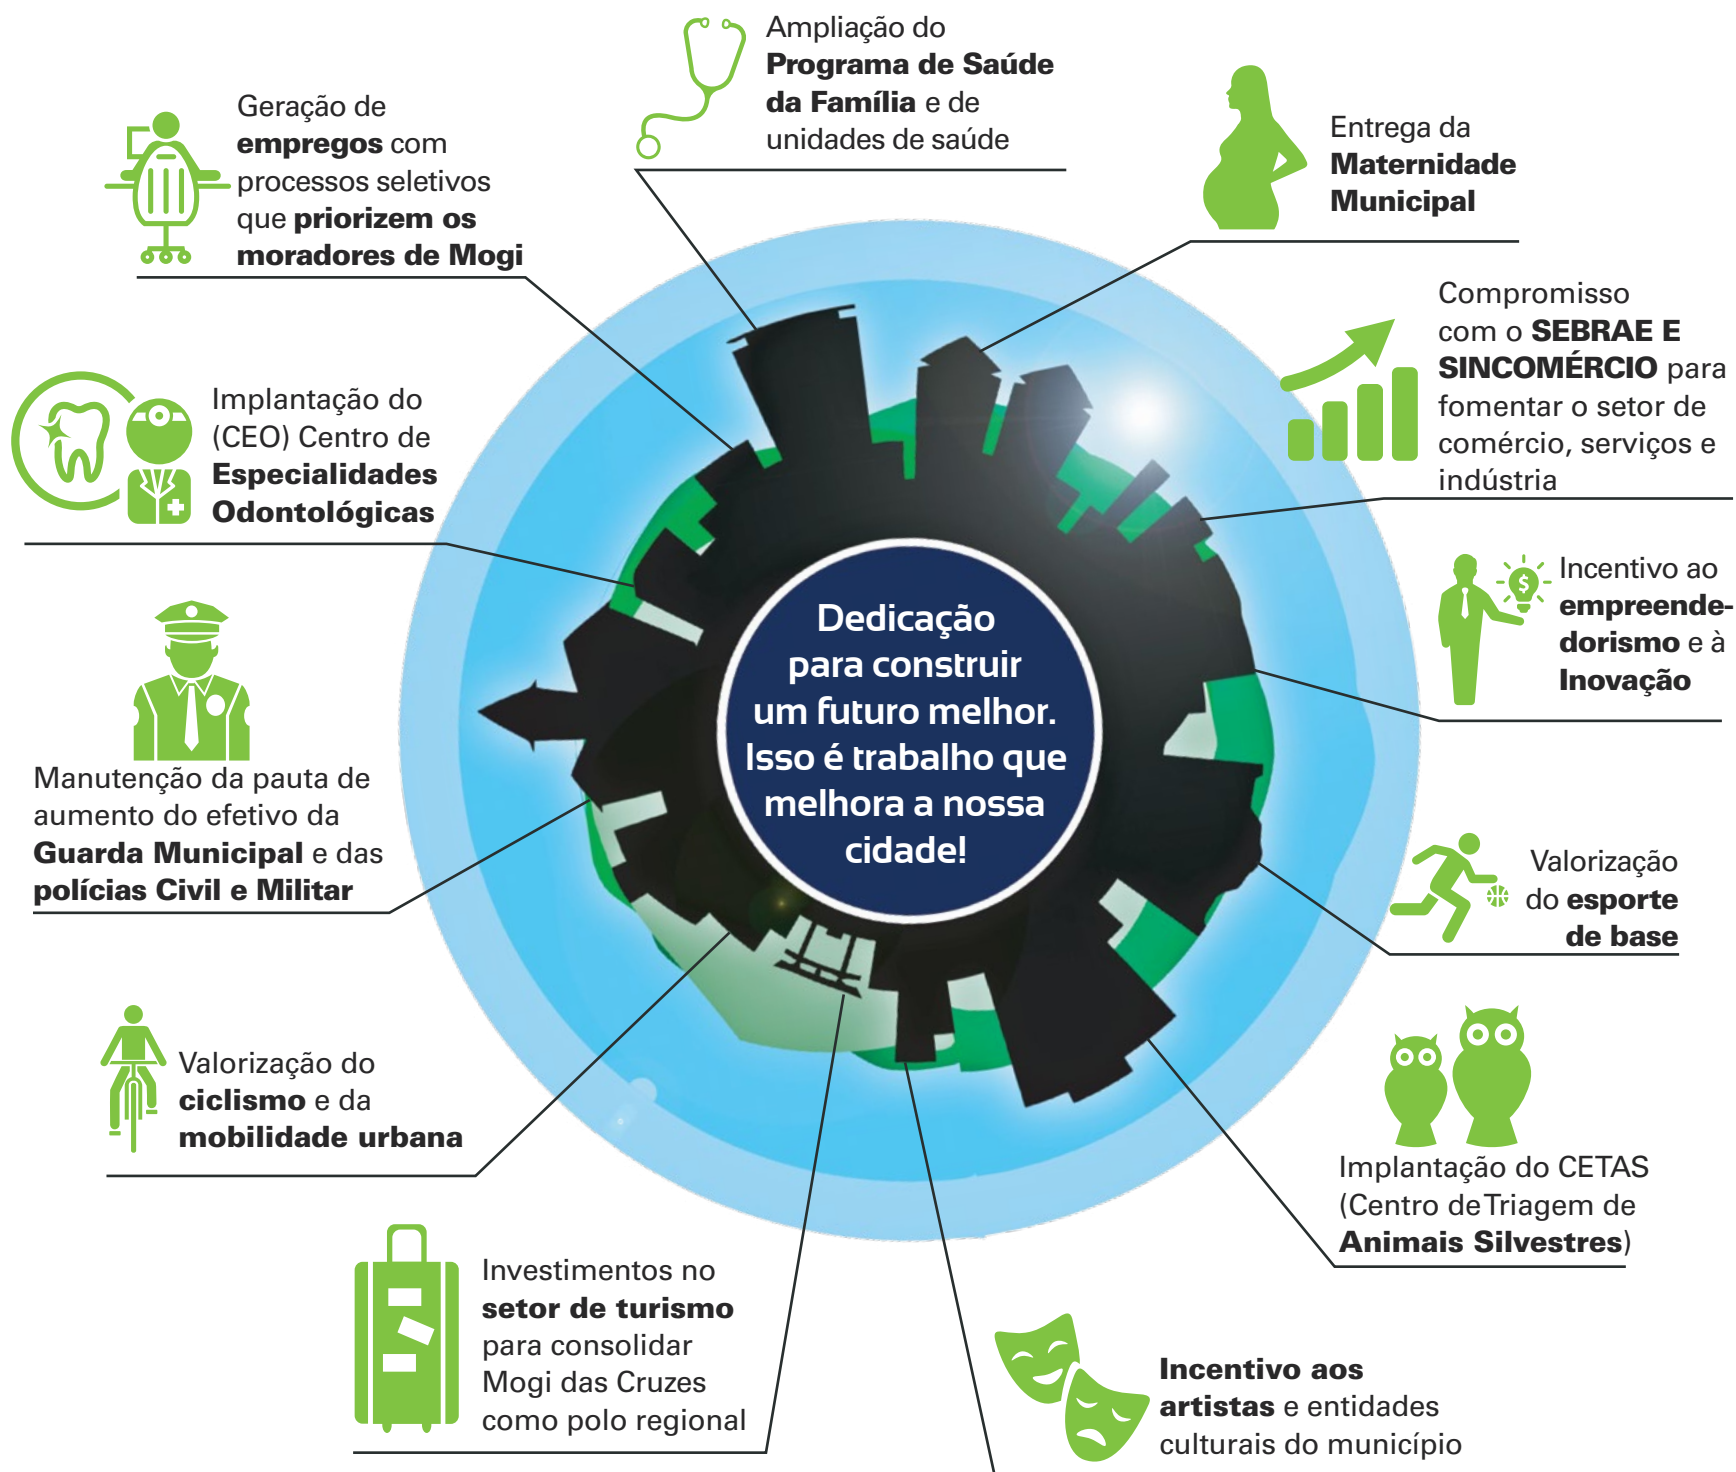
Ampliação do **Programa de Saúde da Família** e de unidades de saúde

Geração de **empregos** com processos seletivos que **priorizem os moradores de Mogi**

Entrega da **Maternidade Municipal**

Compromisso com o **SEBRAE E SINCOMÉRCIO** para fomentar o setor de comércio, serviços e indústria

Implantação do (CEO) Centro de **Especialidades Odontológicas**

Incentivo ao **empreendedorismo** e à **Inovação**

Dedicação para construir um futuro melhor. Isso é trabalho que melhora a nossa cidade!

Manutenção da pauta de aumento do efetivo da **Guarda Municipal** e das **polícias Civil e Militar**

Valorização do **esporte de base**

Valorização do **ciclismo** e da **mobilidade urbana**

Implantação do CETAS (Centro de Triagem de **Animais Silvestres**)

Investimentos no **setor de turismo** para consolidar Mogi das Cruzes como polo regional

**Incentivo aos artistas** e entidades culturais do município